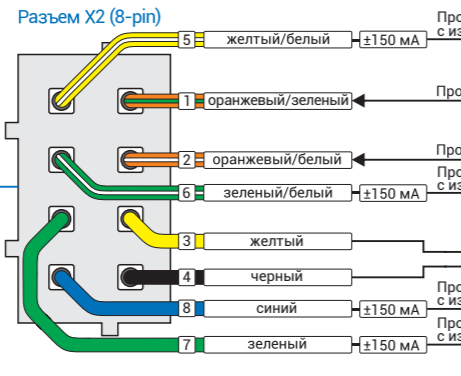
Разъем X2 (8-pin)

5 желтый/белый ±150 мА Про с из

1 оранжевый/зеленый Про

2 оранжевый/белый Про

6 зеленый/белый ±150 мА Про с из

3 желтый

4 черный

8 синий ±150 мА Про с из

7 зеленый ±150 мА Про с из